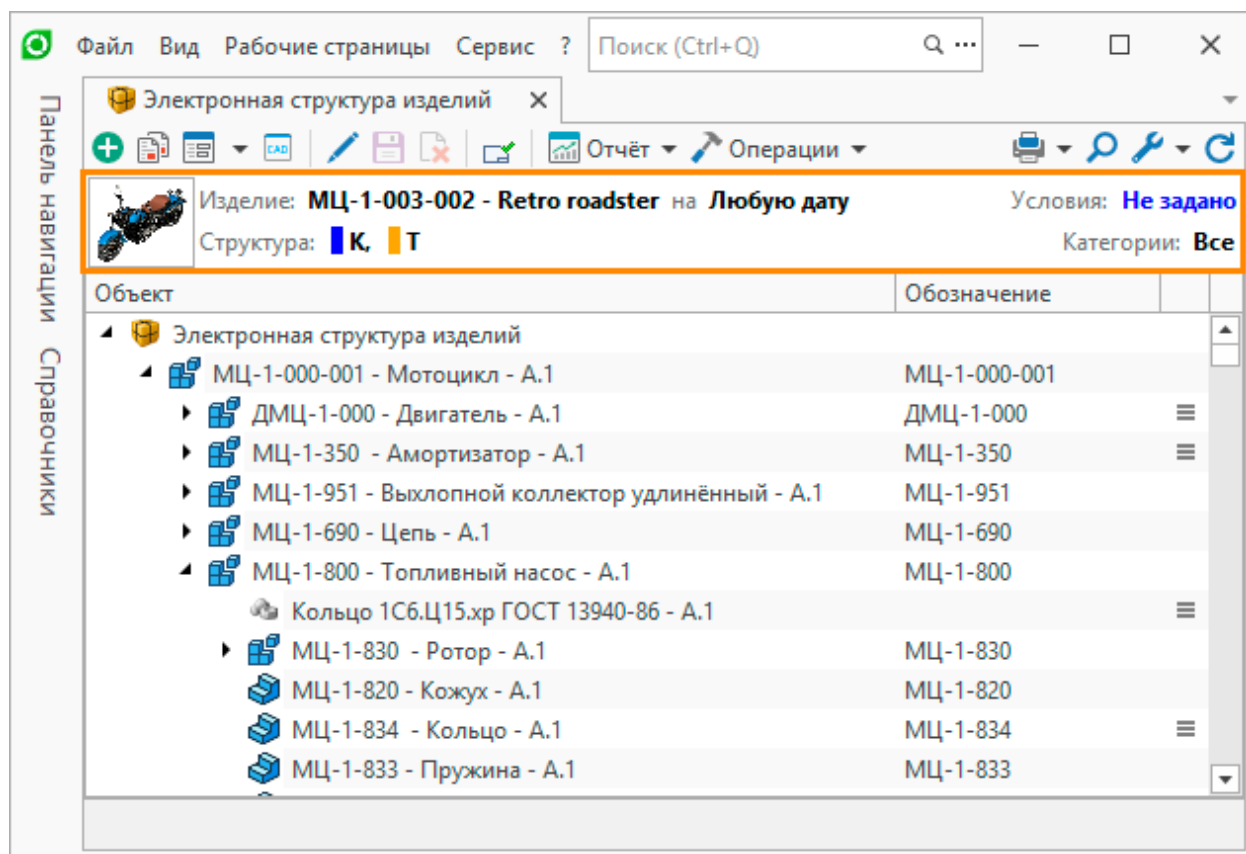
Файл Вид Рабочие страницы Сервис ? Поиск (Ctrl+Q)

Панель навигации Справочники

Электронная структура изделий

Отчёт Операции

Изделие: МЦ-1-003-002 - Retro roadster на Любую дату
Условия: Не задано
Структура: К, Т
Категории: Все

| Объект | Обозначение |
|---|---|
| Электронная структура изделий | |
| МЦ-1-000-001 - Мотоцикл - А.1 | МЦ-1-000-001 |
| ДМЦ-1-000 - Двигатель - А.1 | ДМЦ-1-000 |
| МЦ-1-350 - Амортизатор - А.1 | МЦ-1-350 |
| МЦ-1-951 - Выхлопной коллектор удлинённый - А.1 | МЦ-1-951 |
| МЦ-1-690 - Цепь - А.1 | МЦ-1-690 |
| МЦ-1-800 - Топливный насос - А.1 | МЦ-1-800 |
| Кольцо 1С6.Ц15.хр ГОСТ 13940-86 - А.1 | |
| МЦ-1-830 - Ротор - А.1 | МЦ-1-830 |
| МЦ-1-820 - Кожух - А.1 | МЦ-1-820 |
| МЦ-1-834 - Кольцо - А.1 | МЦ-1-834 |
| МЦ-1-833 - Пружина - А.1 | МЦ-1-833 |